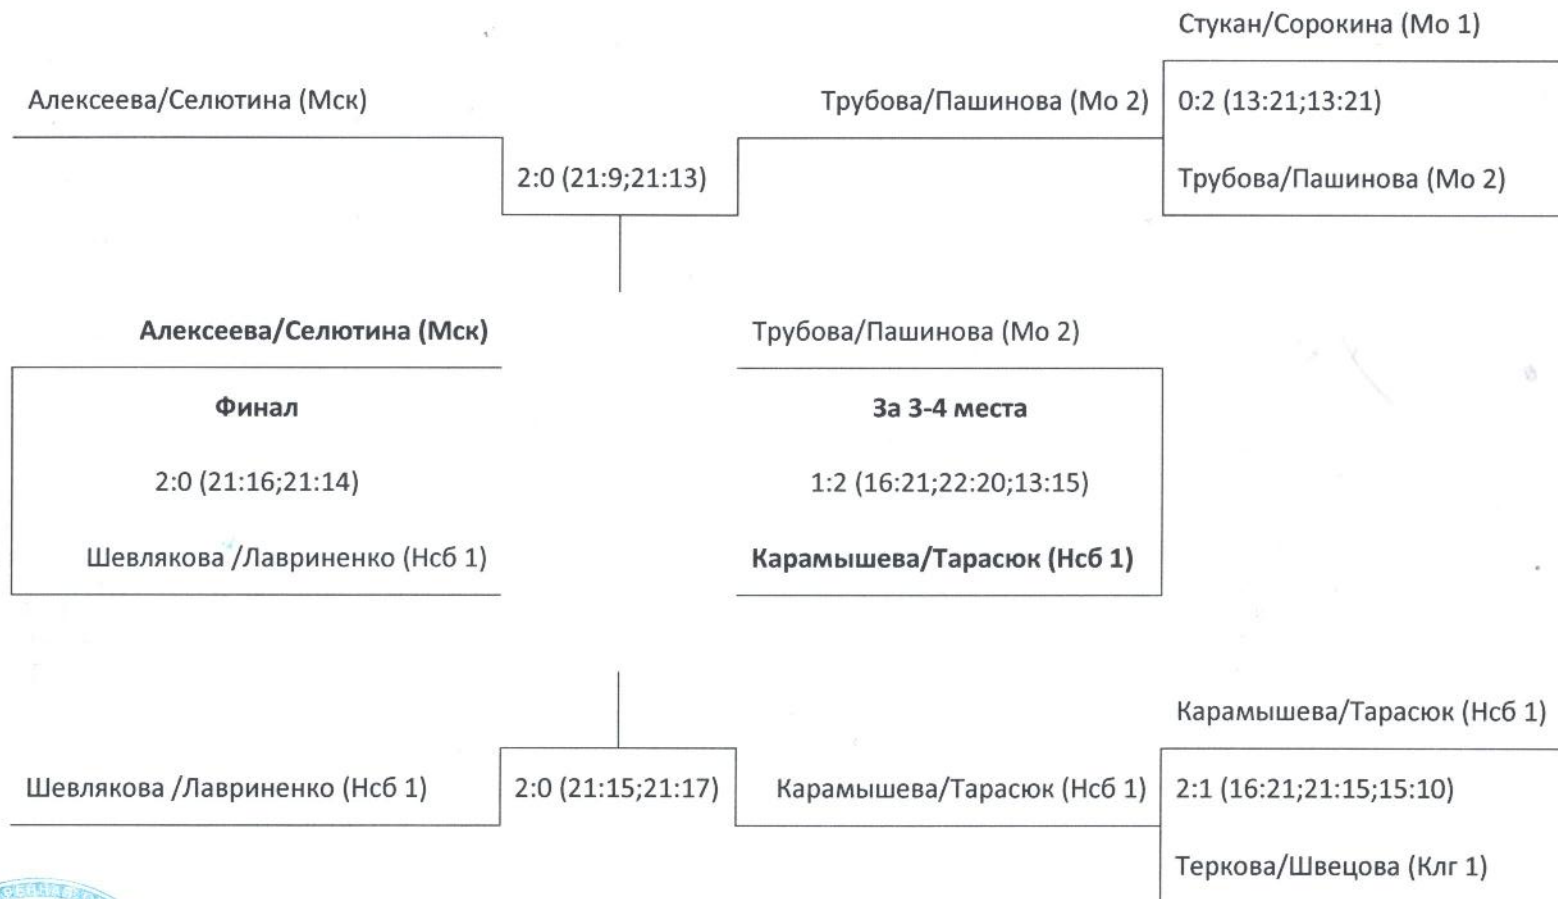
Стукан/Сорокина (Мо 1)

Алексеева/Селютина (Мск)

Трубова/Пашинова (Мо 2)

0:2 (13:21;13:21)

2:0 (21:9;21:13)

Трубова/Пашинова (Мо 2)

Алексеева/Селютина (Мск)

Трубова/Пашинова (Мо 2)

Финал

2:0 (21:16;21:14)

Шевлякова /Лавриненко (Нсб 1)

За 3-4 места

1:2 (16:21;22:20;13:15)

Карамышева/Тарасюк (Нсб 1)

Карамышева/Тарасюк (Нсб 1)

Шевлякова /Лавриненко (Нсб 1)

2:0 (21:15;21:17)

Карамышева/Тарасюк (Нсб 1)

2:1 (16:21;21:15;15:10)

Теркова/Швецова (Клг 1)